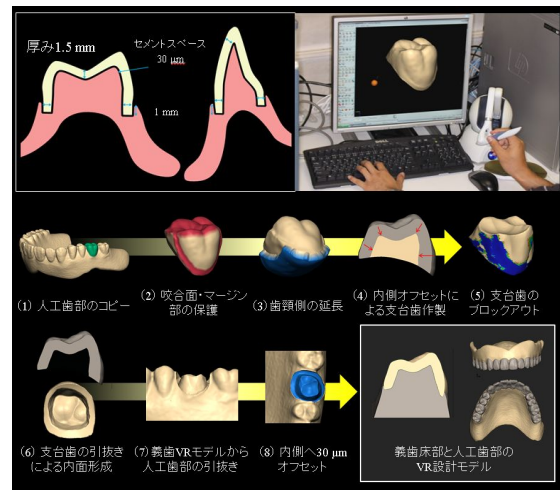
厚み1.5 mm

セメントスペース

30 μm

1 mm

(1) 人工歯部のコピー

(2) 咬合面・マージン部の保護

(3) 歯頸側の延長

(4) 内側オフセットによる支台歯作製

(5) 支台歯のブロックアウト

(6) 支台歯の引抜きによる内面形成

(7) 義歯VRモデルから人工歯部の引抜き

(8) 内側へ30 μm オフセット

義歯床部と人工歯部のVR設計モデル